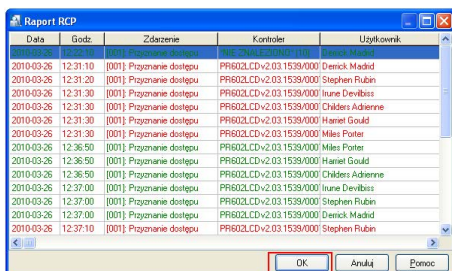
Raport RCP

| Data | Godz. | Zdarzenie | Kontroler | Użytkownik |
|---|---|---|---|---|
| 2010-03-26 | 12:32:10 | [001]: Przyznanie dostępu | NIE ZNALEZIONO [100] | Derrick Madrid |
| 2010-03-26 | 12:31:10 | [001]: Przyznanie dostępu | PR602LCDv2:03:1539/000 | Derrick Madrid |
| 2010-03-26 | 12:31:20 | [001]: Przyznanie dostępu | PR602LCDv2:03:1539/000 | Stephen Rubin |
| 2010-03-26 | 12:31:30 | [001]: Przyznanie dostępu | PR602LCDv2:03:1539/000 | Irune Devilbiss |
| 2010-03-26 | 12:31:30 | [001]: Przyznanie dostępu | PR602LCDv2:03:1539/000 | Childers Adrienne |
| 2010-03-26 | 12:31:30 | [001]: Przyznanie dostępu | PR602LCDv2:03:1539/000 | Harriet Gould |
| 2010-03-26 | 12:31:30 | [001]: Przyznanie dostępu | PR602LCDv2:03:1539/000 | Miles Porter |
| 2010-03-26 | 12:36:50 | [001]: Przyznanie dostępu | PR602LCDv2:03:1539/000 | Miles Porter |
| 2010-03-26 | 12:36:50 | [001]: Przyznanie dostępu | PR602LCDv2:03:1539/000 | Harriet Gould |
| 2010-03-26 | 12:36:50 | [001]: Przyznanie dostępu | PR602LCDv2:03:1539/000 | Childers Adrienne |
| 2010-03-26 | 12:37:00 | [001]: Przyznanie dostępu | PR602LCDv2:03:1539/000 | Irune Devilbiss |
| 2010-03-26 | 12:37:00 | [001]: Przyznanie dostępu | PR602LCDv2:03:1539/000 | Stephen Rubin |
| 2010-03-26 | 12:37:00 | [001]: Przyznanie dostępu | PR602LCDv2:03:1539/000 | Derrick Madrid |
| 2010-03-26 | 12:37:10 | [001]: Przyznanie dostępu | PR602LCDv2:03:1539/000 | Stephen Rubin |

OK Anuluj Pomoc